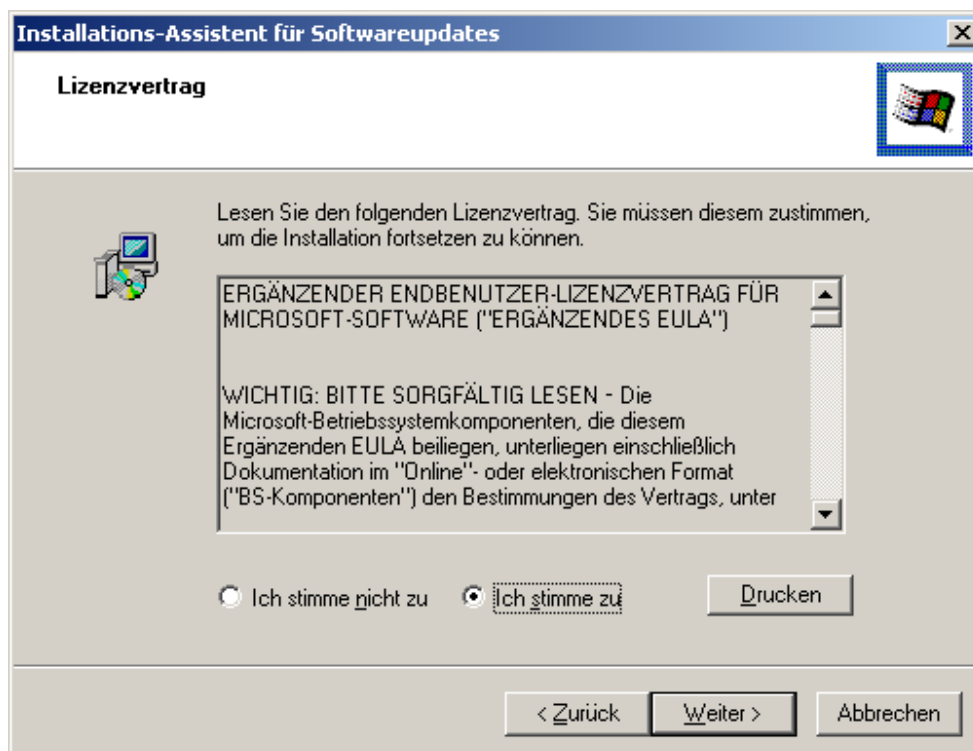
Installations-Assistent für Softwareupdates

Lizenzvertrag

Lesen Sie den folgenden Lizenzvertrag. Sie müssen diesem zustimmen, um die Installation fortsetzen zu können.

ERGÄNZENDER ENDBENUTZER-LIZENZVERTRAG FÜR MICROSOFT-SOFTWARE ("ERGÄNZENDES EULA")

WICHTIG: BITTE SORGFÄLTIG LESEN - Die Microsoft-Betriebssystemkomponenten, die diesem Ergänzenden EULA beiliegen, unterliegen einschließlich Dokumentation im "Online"- oder elektronischen Format ("BS-Komponenten") den Bestimmungen des Vertrags, unter

Ich stimme nicht zu

Ich stimme zu

Drucken

< Zurück

Weiter >

Abbrechen